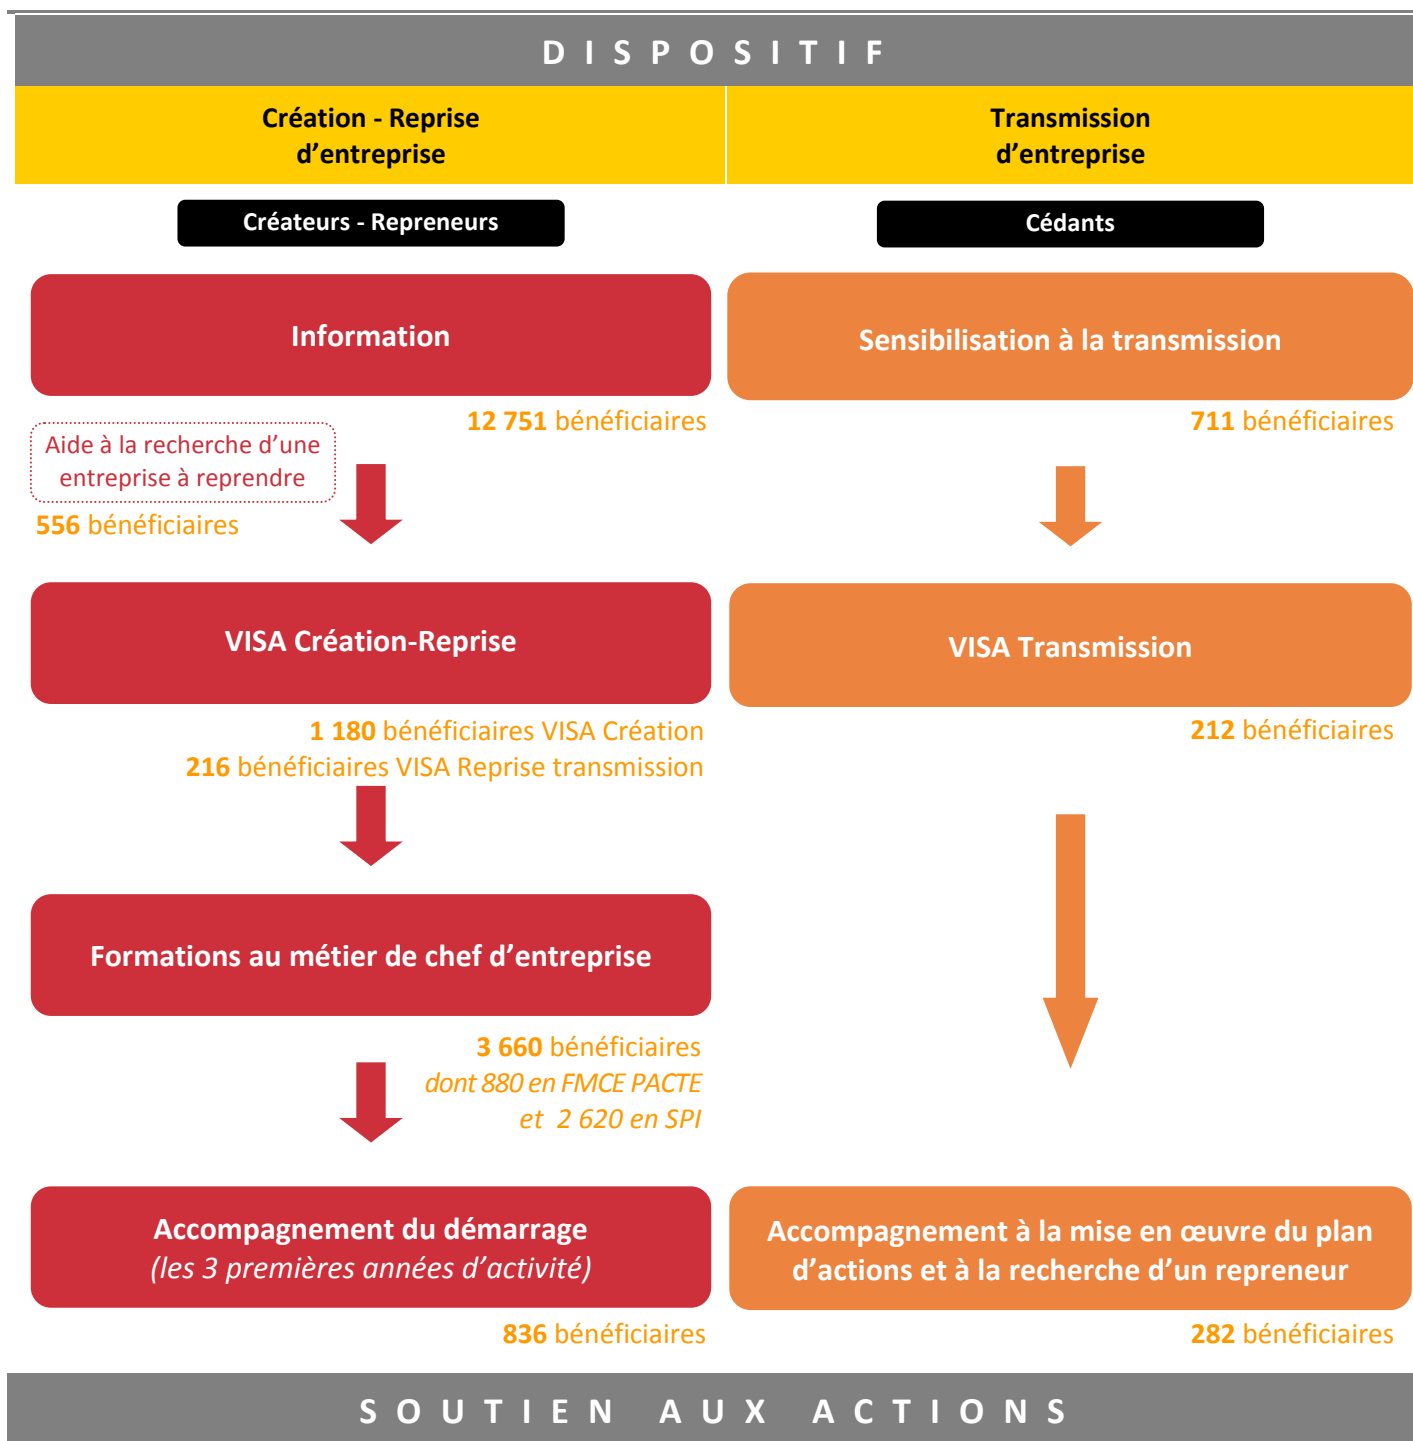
DISPOSITIF

| Création - Reprise d'entreprise | Transmission d'entreprise |
|---|---|

Créateurs - Repreneurs

Information

12 751 bénéficiaires

Aide à la recherche d'une entreprise à reprendre

556 bénéficiaires

VISA Création-Reprise

1 180 bénéficiaires VISA Création
216 bénéficiaires VISA Reprise transmission

Formations au métier de chef d'entreprise

3 660 bénéficiaires
dont 880 en FMCE PACTE
et 2 620 en SPI

Accompagnement du démarrage
(les 3 premières années d'activité)

836 bénéficiaires

Cédants

Sensibilisation à la transmission

711 bénéficiaires

VISA Transmission

212 bénéficiaires

Accompagnement à la mise en œuvre du plan d'actions et à la recherche d'un repreneur

282 bénéficiaires

SOUTIEN AUX ACTIONS